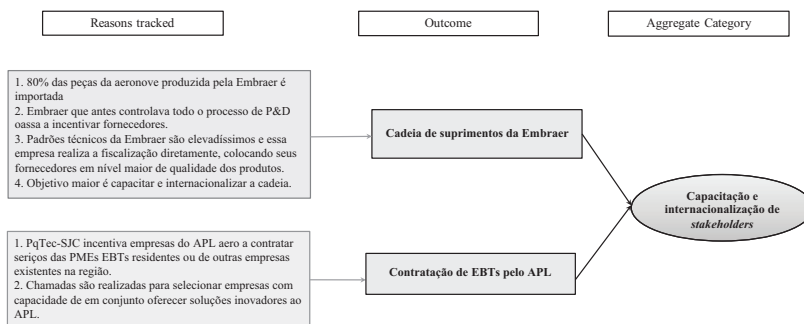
Reasons tracked

Outcome

Aggregate Category

1. 80% das peças da aeronove produzida pela Embraer é importada
2. Embraer que antes controlava todo o processo de P&D oassa a incentivar fornecedores.
3. Padrões técnicos da Embraer são elevadíssimos e essa empresa realiza a fiscalização diretamente, colocando seus fornecedores em nível maior de qualidade dos produtos.
4. Objetivo maior é capacitar e internacionalizar a cadeia.

Cadeia de suprimentos da Embraer

Capacitação e internacionalização de *stakeholders*

1. PqTec-SJC incentiva empresas do APL aero a contratar seriços das PMEs EBTs residentes ou de outras empresas existentes na região.
2. Chamadas são realizadas para selecionar empresas com capacidade de em conjunto oferecer soluções inovadores ao APL.

Contratação de EBTs pelo APL